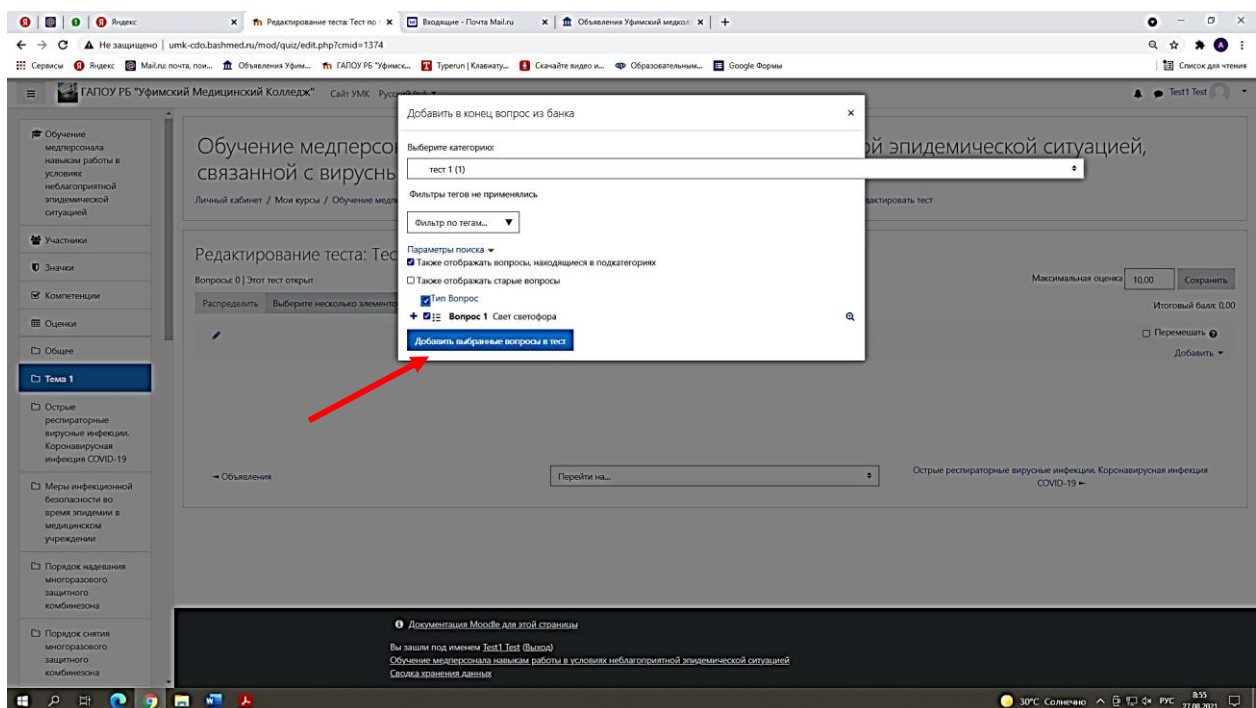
Яндекс | Редактирование теста: Тест по | Входящие - Почта Mail.ru | Объявления Уфимский медкол | +

Не защищено | umk-cdo.bashmed.ru/mod/quiz/edit.php?cmid=1374

Сервисы | Яндекс | Mail.ru: почта, пои... | Объявления Уфим... | ГАПОУ РБ "Уфимск... | Typerun | Клавиату... | Скачайте видео и... | Образовательным... | Google Формы | Список для чтения

ГАПОУ РБ "Уфимский Медицинский Колледж" Сайт УМК Русский (ru)

Test1 Test

Обучение медперсонала навыкам работы в условиях неблагоприятной эпидемической ситуации

Участники

Значки

Компетенции

Оценки

Общее

Тема 1

Острые респираторные вирусные инфекции. Коронавирусная инфекция COVID-19

Меры инфекционной безопасности во время эпидемии в медицинском учреждении

Порядок надевания многоразового защитного комбинезона

Порядок снятия многоразового защитного комбинезона

Обучение медперсо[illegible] ой эпидемической ситуацией, связанной с вирусн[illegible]

Личный кабинет / Мои курсы / Обучение медп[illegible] дактировать тест

Редактирование теста: Тес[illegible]

Вопросы: 0 | Этот тест открыт

Распределить | Выберите несколько элементо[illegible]

Максимальная оценка 10,00 Сохранить

Итоговый балл: 0,00

Перемешать

Добавить

Добавить в конец вопрос из банка

Выберите категорию:

тест 1 (1)

Фильтры тегов не применялись

Фильтр по тегам...

Параметры поиска

Также отображать вопросы, находящиеся в подкатегориях

Также отображать старые вопросы

Тип Вопрос

Вопрос 1 Свет светофора

Добавить выбранные вопросы в тест

◄ Объявления

Перейти на...

Острые респираторные вирусные инфекции. Коронавирусная инфекция COVID-19 ►

Документация Moodle для этой страницы

Вы зашли под именем Test1 Test (Выход)

Обучение медперсонала навыкам работы в условиях неблагоприятной эпидемической ситуацией

Сводка хранения данных

30°C Солнечно РУС 8:55 27.08.2021